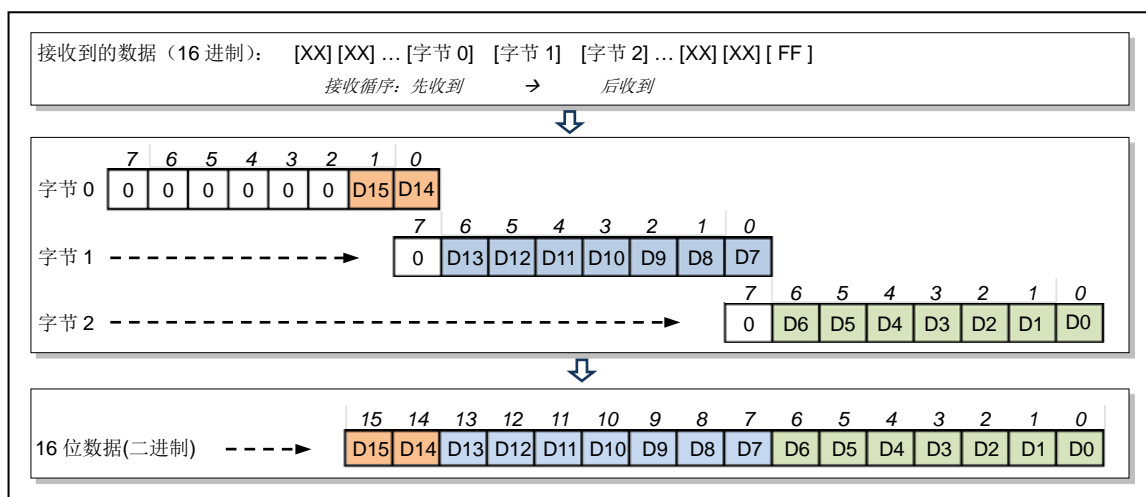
接收到的数据（16 进制）： [XX] [XX] … [字节 0] [字节 1] [字节 2] … [XX] [XX] [ FF ]

接收循序：先收到 → 后收到

| 7 | 6 | 5 | 4 | 3 | 2 | 1 | 0 |
|---|---|---|---|---|---|---|---|
| 0 | 0 | 0 | 0 | 0 | 0 | D15 | D14 |

字节 0

字节 1

| 7 | 6 | 5 | 4 | 3 | 2 | 1 | 0 |
|---|---|---|---|---|---|---|---|
| 0 | D13 | D12 | D11 | D10 | D9 | D8 | D7 |

字节 2

| 7 | 6 | 5 | 4 | 3 | 2 | 1 | 0 |
|---|---|---|---|---|---|---|---|
| 0 | D6 | D5 | D4 | D3 | D2 | D1 | D0 |

16 位数据(二进制)

| 15 | 14 | 13 | 12 | 11 | 10 | 9 | 8 | 7 | 6 | 5 | 4 | 3 | 2 | 1 | 0 |
|---|---|---|---|---|---|---|---|---|---|---|---|---|---|---|---|
| D15 | D14 | D13 | D12 | D11 | D10 | D9 | D8 | D7 | D6 | D5 | D4 | D3 | D2 | D1 | D0 |